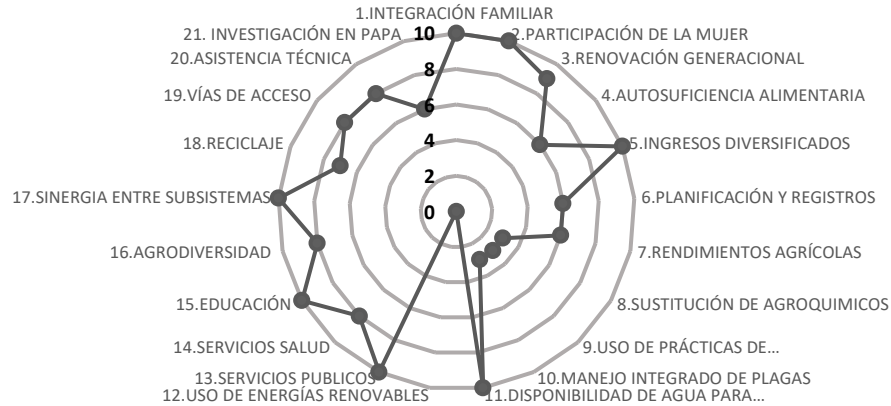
1.INTEGRACIÓN FAMILIAR
2.PARTICIPACIÓN DE LA MUJER
3.RENOVACIÓN GENERACIONAL
4.AUTOSUFICIENCIA ALIMENTARIA
5.INGRESOS DIVERSIFICADOS
6.PLANIFICACIÓN Y REGISTROS
7.RENDIMIENTOS AGRÍCOLAS
8.SUSTITUCIÓN DE AGROQUIMICOS
9.USO DE PRÁCTICAS DE...
10.MANEJO INTEGRADO DE PLAGAS
11.DISPONIBILIDAD DE AGUA PARA...
12.USO DE ENERGÍAS RENOVABLES
13.SERVICIOS PUBLICOS
14.SERVICIOS SALUD
15.EDUCACIÓN
16.AGRODIVERSIDAD
17.SINERGIA ENTRE SUBSISTEMAS
18.RECICLAJE
19.VÍAS DE ACCESO
20.ASISTENCIA TÉCNICA
21. INVESTIGACIÓN EN PAPA

10
8
6
4
2
0